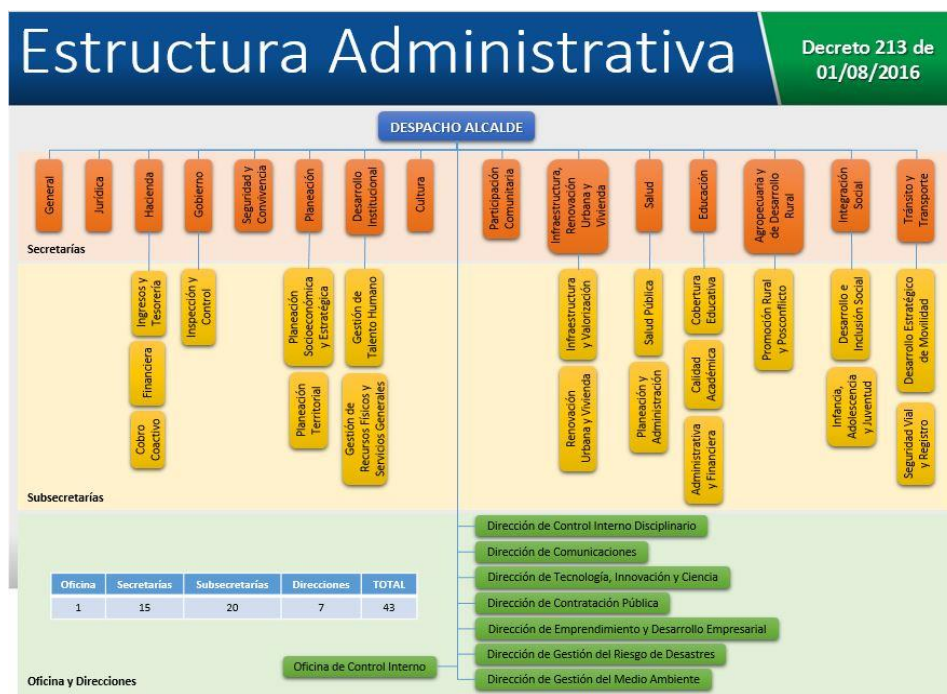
Estructura Administrativa

Decreto 213 de 01/08/2016

DESPACHO ALCALDE

General
Jurídica
Hacienda
Gobierno
Seguridad y Convivencia
Planeación
Desarrollo Institucional
Cultura
Participación Comunitaria
Infraestructura, Renovación Urbana y Vivienda
Salud
Educación
Agropecuaria y de Desarrollo Rural
Integración Social
Tránsito y Transporte

Secretarías

Ingresos y Tesorería
Financiera
Cobro Coactivo
Inspección y Control
Planeación Socioeconómica y Estratégica
Planeación Territorial
Gestión de Talento Humano
Gestión de Recursos Físicos y Servicios Generales
Infraestructura y Valorización
Renovación Urbana y Vivienda
Salud Pública
Planeación y Administración
Cobertura Educativa
Calidad Académica
Administrativa y Financiera
Promoción Rural y Posconflicto
Desarrollo e Inclusión Social
Infancia, Adolescencia y Juventud
Desarrollo Estratégico de Movilidad
Seguridad Vial y Registro

Subsecretarías

Dirección de Control Interno Disciplinario
Dirección de Comunicaciones
Dirección de Tecnología, Innovación y Ciencia
Dirección de Contratación Pública
Dirección de Emprendimiento y Desarrollo Empresarial
Dirección de Gestión del Riesgo de Desastres
Dirección de Gestión del Medio Ambiente
Oficina de Control Interno

| Oficina | Secretarías | Subsecretarías | Direcciones | TOTAL |
|---|---|---|---|---|
| 1 | 15 | 20 | 7 | 43 |

Oficina y Direcciones